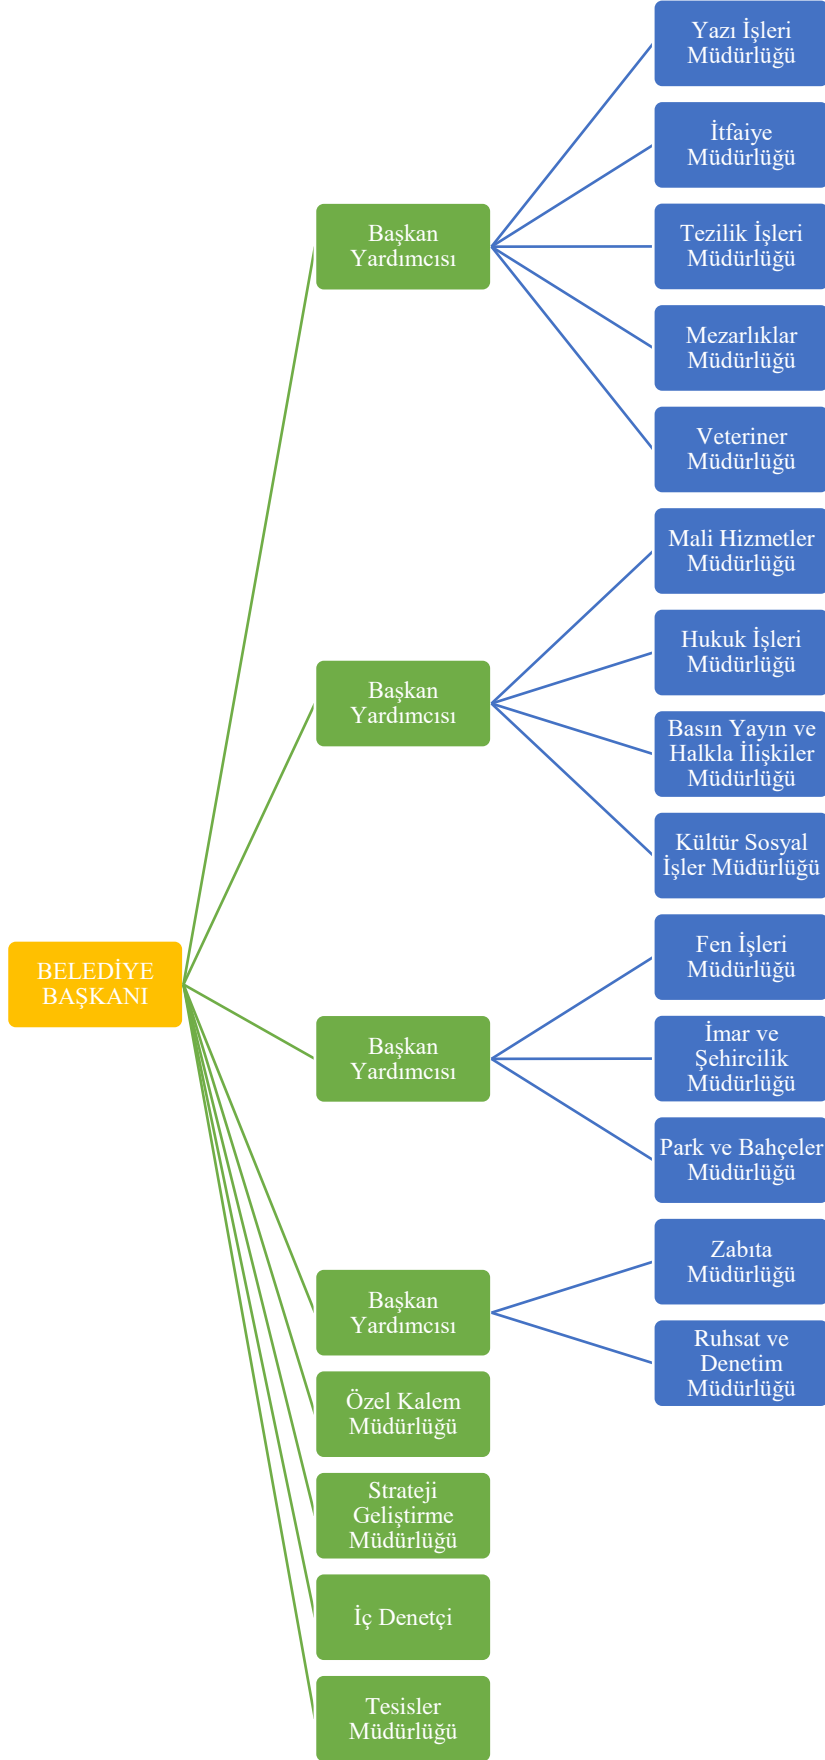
BELEDİYE BAŞKANI

Başkan Yardımcısı

Yazı İşleri Müdürlüğü

İtfaiye Müdürlüğü

Tezilik İşleri Müdürlüğü

Mezarlıklar Müdürlüğü

Veteriner Müdürlüğü

Başkan Yardımcısı

Mali Hizmetler Müdürlüğü

Hukuk İşleri Müdürlüğü

Basın Yayın ve Halkla İlişkiler Müdürlüğü

Kültür Sosyal İşler Müdürlüğü

Başkan Yardımcısı

Fen İşleri Müdürlüğü

İmar ve Şehircilik Müdürlüğü

Park ve Bahçeler Müdürlüğü

Başkan Yardımcısı

Zabıta Müdürlüğü

Ruhsat ve Denetim Müdürlüğü

Özel Kalem Müdürlüğü

Strateji Geliştirme Müdürlüğü

İç Denetçi

Tesisler Müdürlüğü